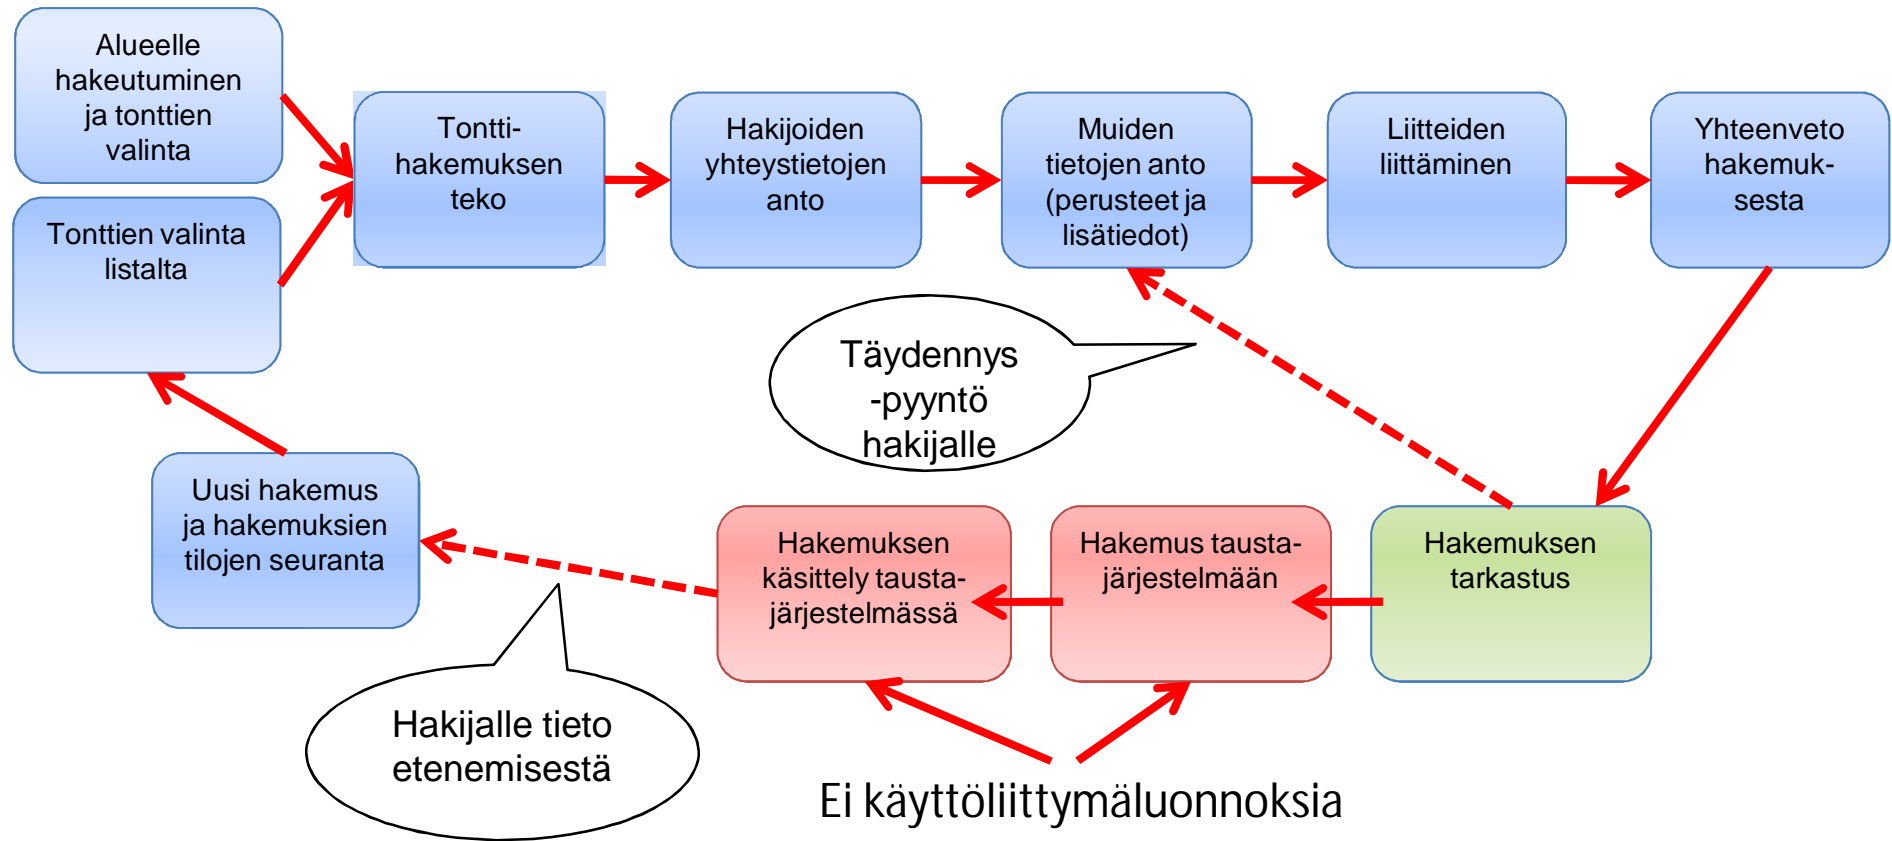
Alueelle hakeutuminen ja tonttien valinta

Tonttien valinta listalta

Tontti-hakemuksen teko

Hakijoiden yhteystietojen anto

Muiden tietojen anto (perusteet ja lisätiedot)

Liitteiden liittäminen

Yhteenveto hakemuk-sesta

Täydennys -pyyntö hakijalle

Uusi hakemus ja hakemuksien tilojen seuranta

Hakemuksen käsittely tausta-järjestelmässä

Hakemus tausta-järjestelmään

Hakemuksen tarkastus

Hakijalle tieto etenemisestä

Ei käyttöliittymäluonnoksia